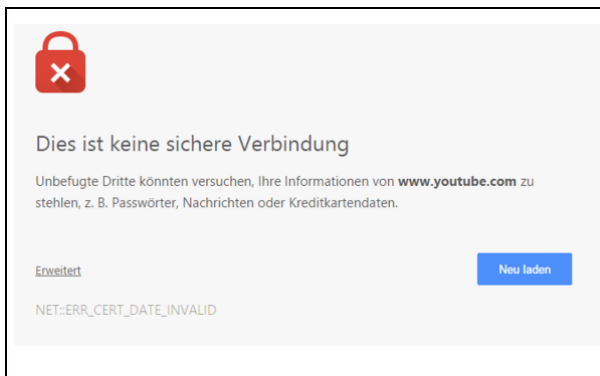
Dies ist keine sichere Verbindung

Unbefugte Dritte könnten versuchen, Ihre Informationen von **www.youtube.com** zu stehlen, z. B. Passwörter, Nachrichten oder Kreditkartendaten.

Erweitert

Neu laden

NET::ERR_CERT_DATE_INVALID